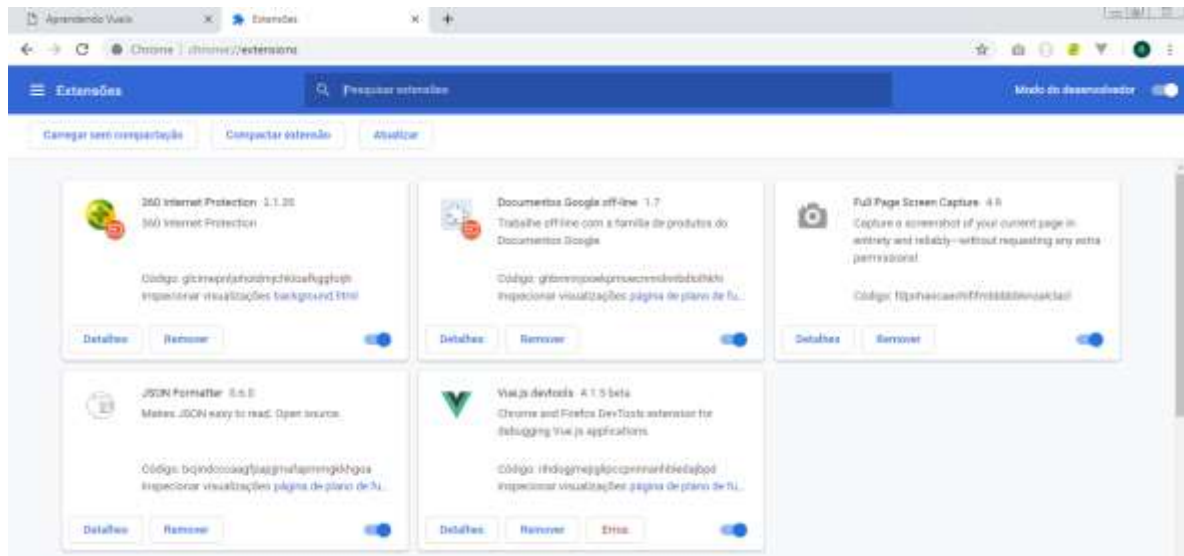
Aprendendo Vue.js
Extensões
Chrome | chrome://extensions
Extensões
Pesquisar extensões
Modo do desenvolvedor
Carregar sem compactação
Compactar extensão
Atualizar

360 Internet Protection 3.1.35
360 Internet Protection
Código: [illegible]
Inspecionar visualizações background.html
Detalhes
Remover

Documentos Google off-line 1.7
Trabalhe off-line com a família de produtos do Documentos Google
Código: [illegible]
Inspecionar visualizações página de plano de fu...
Detalhes
Remover

Full Page Screen Capture 4.8
Capture a screenshot of your current page in entirety and reliably—without requesting any extra permissions!
Código: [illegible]
Detalhes
Remover

JSON Formatter 0.6.0
Makes JSON easy to read. Open source.
Código: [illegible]
Inspecionar visualizações página de plano de fu...
Detalhes
Remover

Vue.js devtools 4.1.5 beta
Chrome and Firefox DevTools extension for debugging Vue.js applications.
Código: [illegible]
Inspecionar visualizações página de plano de fu...
Detalhes
Remover
Erros